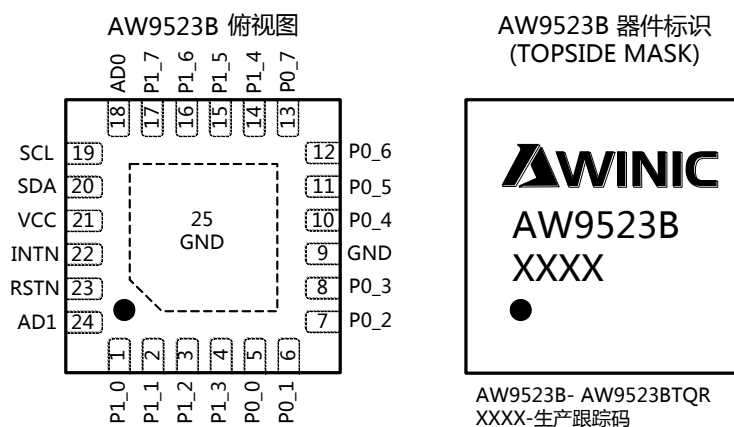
AW9523B 俯视图

AD0 P1_7 P1_6 P1_5 P1_4 P0_7

18 17 16 15 14 13

SCL 19
SDA 20
VCC 21
INTN 22
RSTN 23
AD1 24

25
GND

12 P0_6
11 P0_5
10 P0_4
9 GND
8 P0_3
7 P0_2

1 2 3 4 5 6

P1_0 P1_1 P1_2 P1_3 P0_0 P0_1

AW9523B 器件标识
(TOPSIDE MASK)

AWINIC
AW9523B
XXXX

AW9523B- AW9523BTQR
XXXX-生产跟踪码